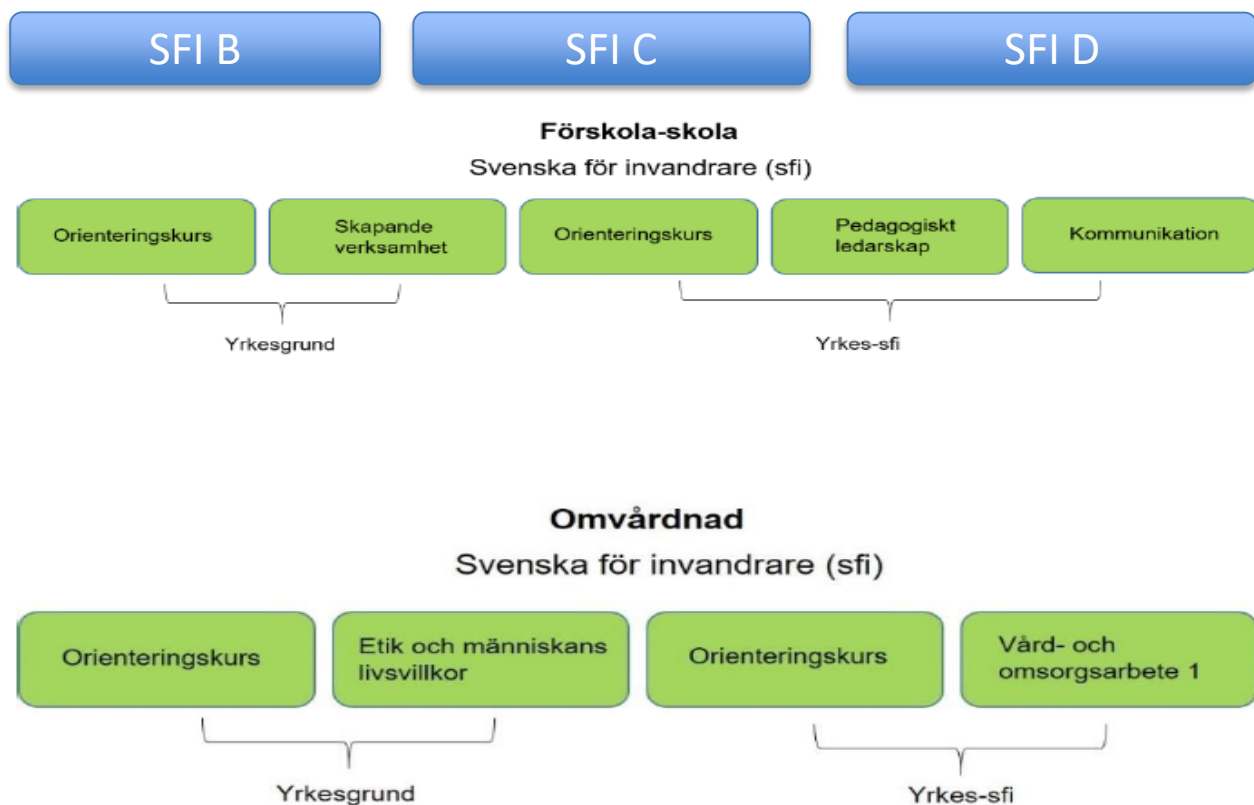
SFI B

SFI C

SFI D

Förskola-skola

Svenska för invandrare (sfi)

Orienteringskurs

Skapande verksamhet

Orienteringskurs

Pedagogiskt ledarskap

Kommunikation

Yrkesgrund

Yrkes-sfi

Omvårdnad

Svenska för invandrare (sfi)

Orienteringskurs

Etik och människans livsvillkor

Orienteringskurs

Vård- och omsorgsarbete 1

Yrkesgrund

Yrkes-sfi